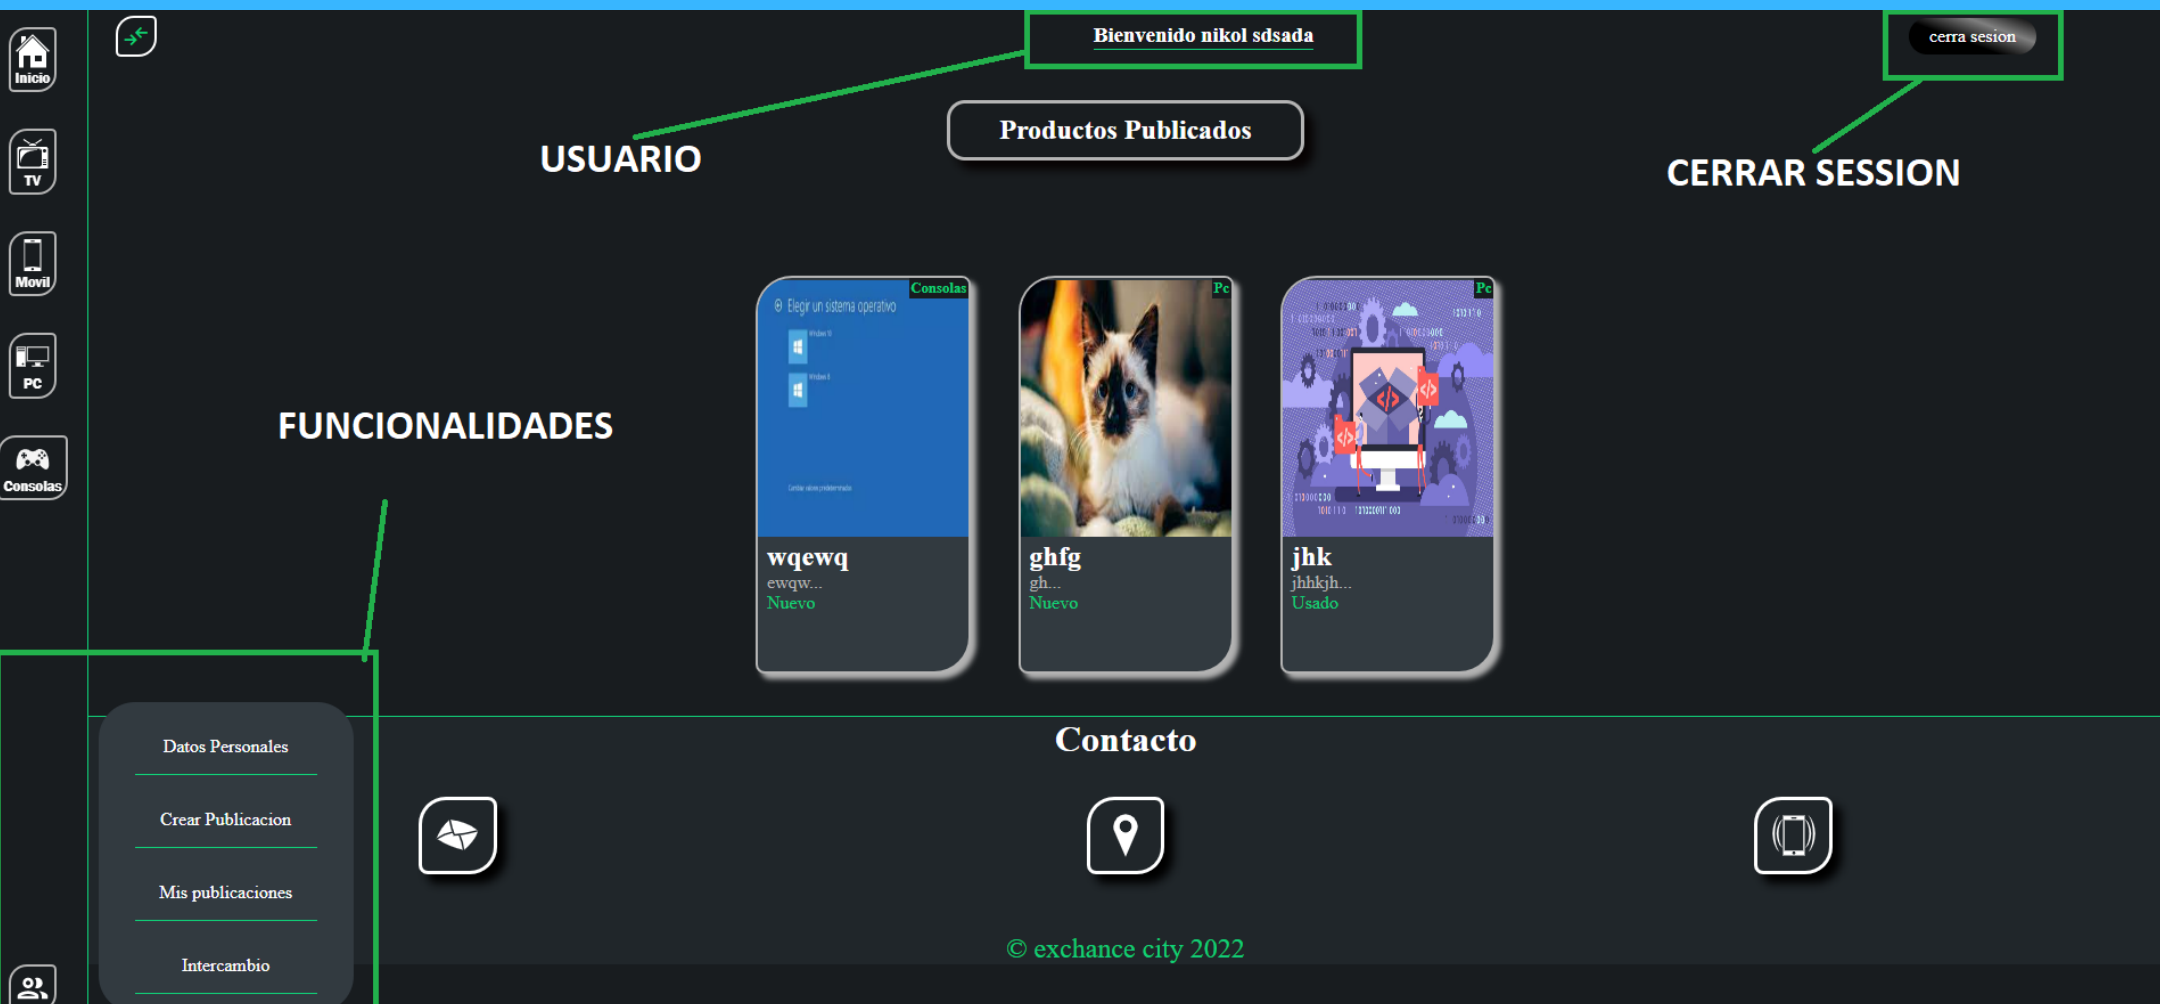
Inicio

TV

Movil

PC

Consolas

Bienvenido nikol sdsada

cerra sesion

USUARIO

Productos Publicados

CERRAR SESSION

FUNCIONALIDADES

Consolas
Elegir un sistema operativo
wqewq
ewqw...
Nuevo

Pc
ghfg
gh...
Nuevo

Pc
jhk
jhhkjh...
Usado

Datos Personales

Crear Publicacion

Mis publicaciones

Intercambio

Contacto

© exchance city 2022